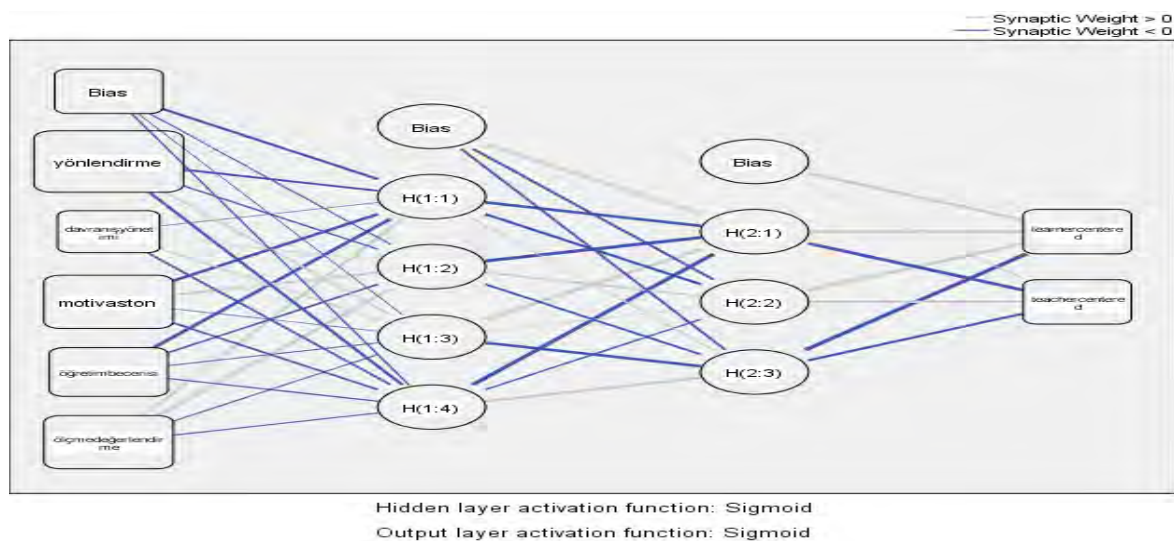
Synaptic Weight > 0
Synaptic Weight < 0

Bias
yönlendirme
davranışyönetimi
motivaston
öğretimbecerisi
ölçmedeğerlendirme

Bias
H(1:1)
H(1:2)
H(1:3)
H(1:4)

Bias
H(2:1)
H(2:2)
H(2:3)

learnercentered
teachercentered

Hidden layer activation function: Sigmoid
Output layer activation function: Sigmoid